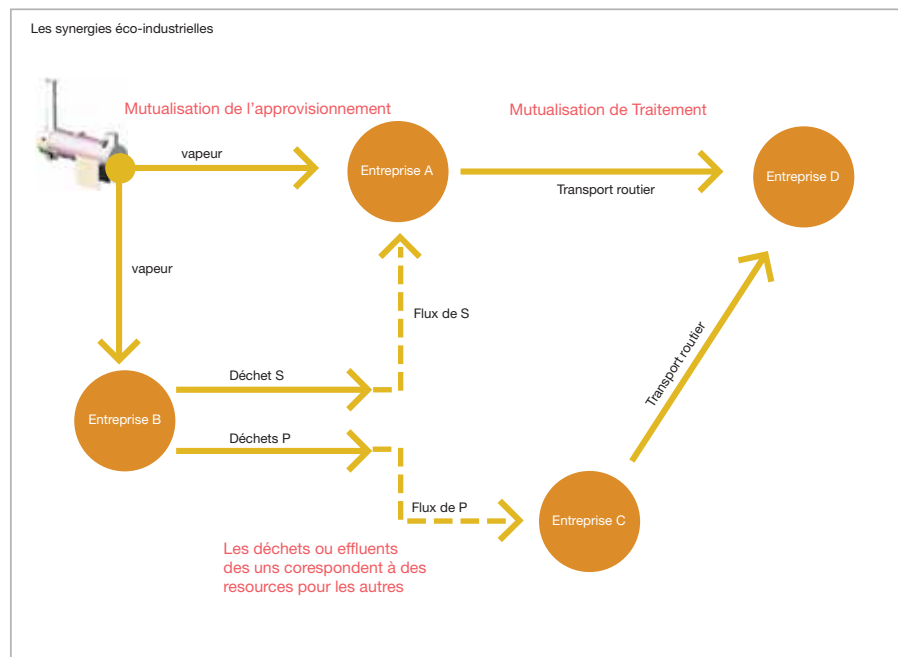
Les synergies éco-industrielles

Mutualisation de l'approvisionnement

Mutualisation de Traitement

vapeur

Entreprise A

Transport routier

Entreprise D

vapeur

Flux de S

Transport routier

Déchet S

Entreprise B

Déchets P

Flux de P

Entreprise C

Les déchets ou effluents des uns corespondent à des resources pour les autres